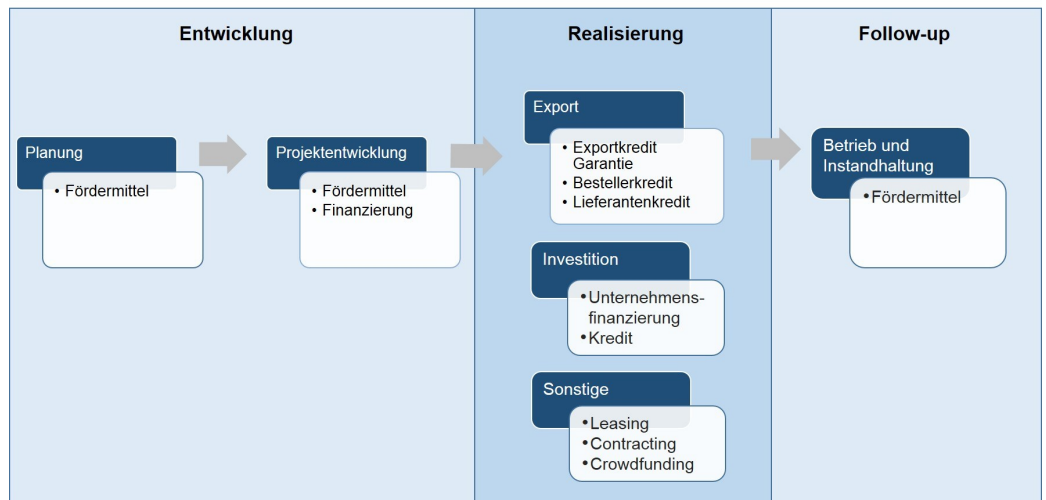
Entwicklung

Planung

• Fördermittel

Projektentwicklung

• Fördermittel
• Finanzierung

Realisierung

Export

• Exportkredit Garantie
• Bestellerkredit
• Lieferantenkredit

Investition

• Unternehmensfinanzierung
• Kredit

Sonstige

• Leasing
• Contracting
• Crowdfunding

Follow-up

Betrieb und Instandhaltung

• Fördermittel